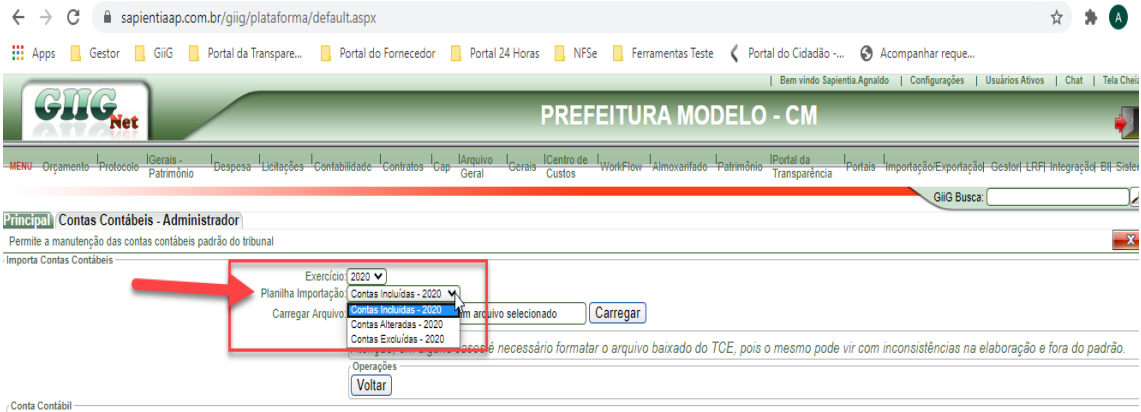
sapientiaap.com.br/giig/plataforma/default.aspx

Apps Gestor GiiG Portal da Transpare... Portal do Fornecedor Portal 24 Horas NFSe Ferramentas Teste Portal do Cidadão -... Acompanhar reque...

| Bem vindo Sapientia.Agnaldo | Configurações | Usuários Ativos | Chat | Tela Chei

GIIG Net

PREFEITURA MODELO - CM

MENU Orçamento Protocolo Gerais - Patrimônio Despesa Licitações Contabilidade Contratos Cap Arquivo Geral Gerais Centro de Custos WorkFlow Almoxarifado Patrimônio Portal da Transparência Portais Importação/Exportação Gestor LRF Integração BI Sister

GiiG Busca:

Principal Contas Contábeis - Administrador

Permite a manutenção das contas contábeis padrão do tribunal

Importa Contas Contábeis

Exercício: 2020

Planilha Importação: Contas Incluídas - 2020

Carregar Arquivo: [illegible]m arquivo selecionado Carregar

Contas Incluídas - 2020
Contas Alteradas - 2020
Contas Excluídas - 2020

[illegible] é necessário formatar o arquivo baixado do TCE, pois o mesmo pode vir com inconsistências na elaboração e fora do padrão.

Operações

Voltar

Conta Contábil